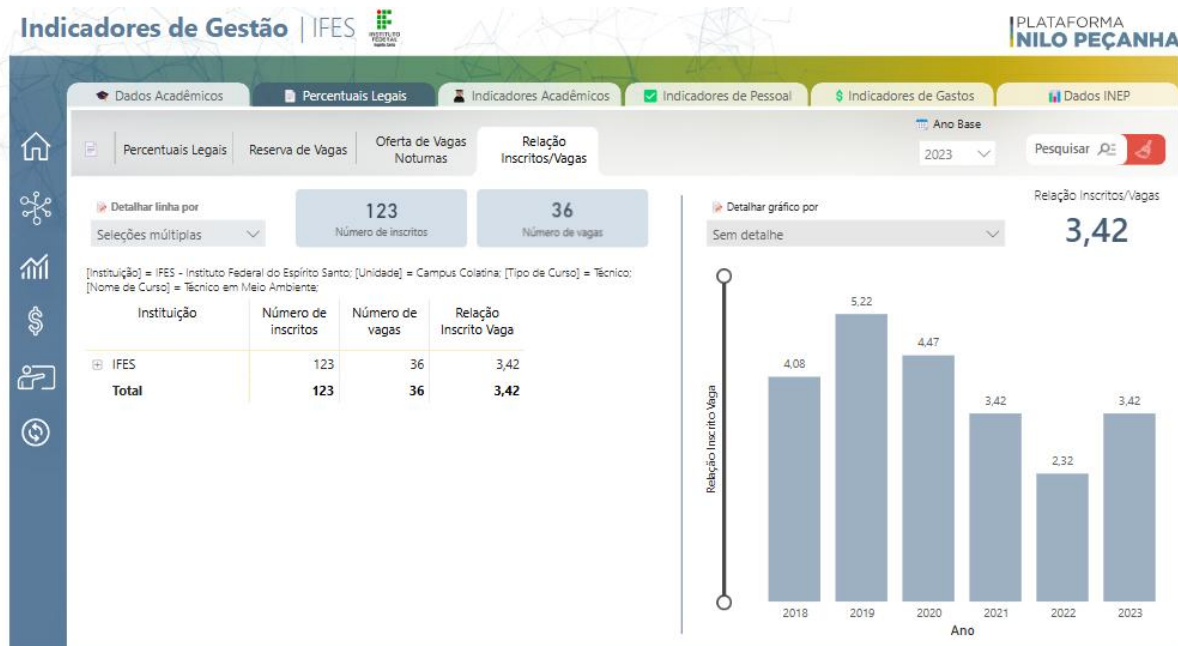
Indicadores de Gestão | IFES

INSTITUTO FEDERAL Espírito Santo

PLATAFORMA
NILO PEÇANHA

Dados Acadêmicos
Percentuais Legais
Indicadores Acadêmicos
Indicadores de Pessoal
$ Indicadores de Gastos
Dados INEP

Percentuais Legais
Reserva de Vagas
Oferta de Vagas Noturnas
Relação Inscritos/Vagas

Ano Base
2023

Pesquisar

Detalhar linha por
Seleções múltiplas

123
Número de inscritos

36
Número de vagas

Detalhar gráfico por
Sem detalhe

Relação Inscritos/Vagas
3,42

[Instituição] = IFES - Instituto Federal do Espírito Santo; [Unidade] = Campus Colatina; [Tipo de Curso] = Técnico; [Nome de Curso] = Técnico em Meio Ambiente;

| Instituição | Número de inscritos | Número de vagas | Relação Inscrito Vaga |
|---|---|---|---|
| ⊞ IFES | 123 | 36 | 3,42 |
| Total | 123 | 36 | 3,42 |

Relação Inscrito Vaga

4,08
5,22
4,47
3,42
2,32
3,42

2018
2019
2020
2021
2022
2023
Ano